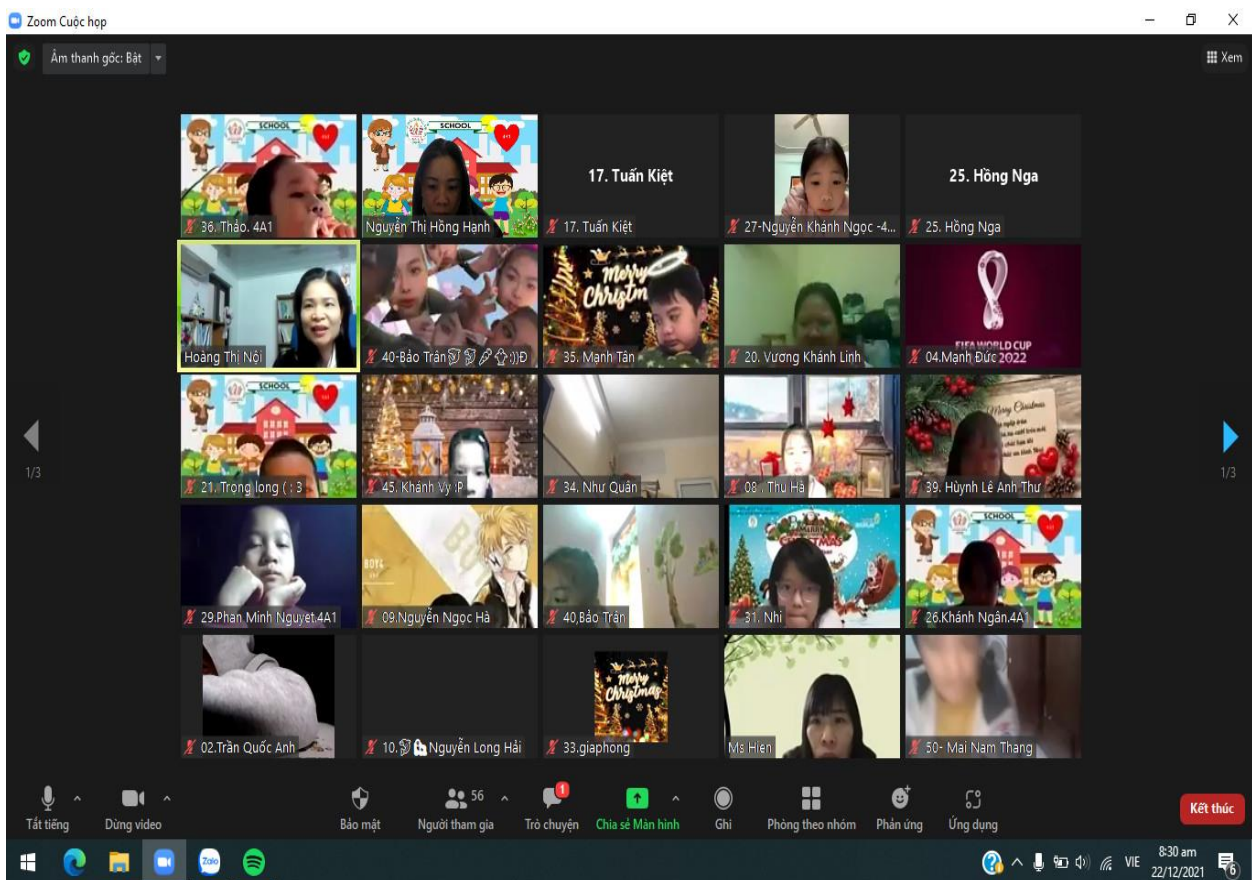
Zoom Cuộc họp

Âm thanh gốc: Bật

Xem

SCHOOL

36. Thảo. 4A1

SCHOOL

Nguyễn Thị Hồng Hạnh

17. Tuấn Kiệt

17. Tuấn Kiệt

27-Nguyễn Khánh Ngọc -4...

25. Hồng Nga

25. Hồng Nga

Hoàng Thị Nội

40-Bảo Trân

Merry Christmas

35. Mạnh Tân

20. Vương Khánh Linh

FIFA WORLD CUP 2022

04.Mạnh Đức

1/3

SCHOOL

21. Trọng long ( : 3

45. Khánh Vy :P

34. Như Quân

08 . Thu Hà

Merry Christmas

39. Huỳnh Lê Anh Thư

1/3

29.Phan Minh Nguyệt.4A1

BOYS

09.Nguyễn Ngọc Hà

40,Bảo Trân

31. Nhi

SCHOOL

26.Khánh Ngân.4A1

02.Trần Quốc Anh

10. Nguyễn Long Hải

Merry Christmas

33.giaphong

Ms Hien

50- Mai Nam Thang

Tắt tiếng

Dừng video

Bảo mật

56

Người tham gia

1

Trò chuyện

Chia sẻ Màn hình

Ghi

Phòng theo nhóm

Phản ứng

Ứng dụng

Kết thúc

VIE

8:30 am

22/12/2021

6